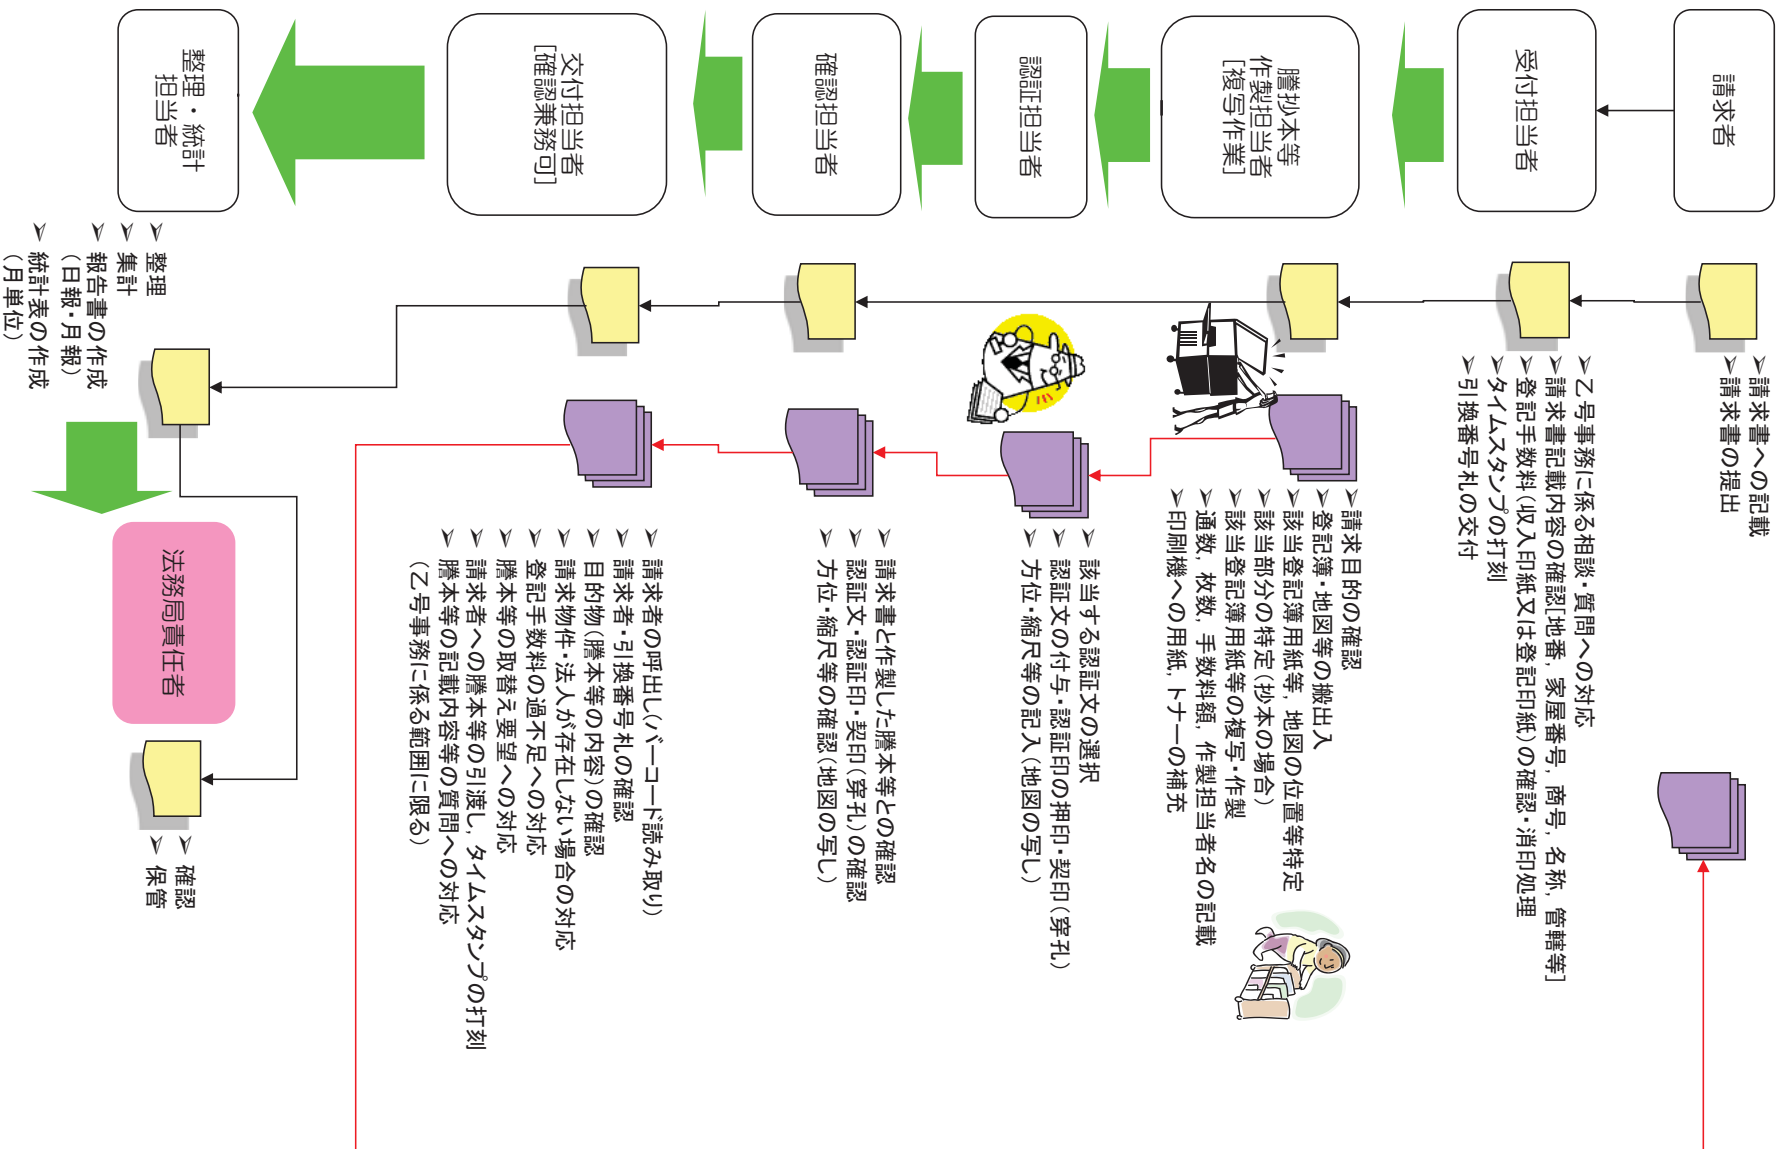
請求者

受付担当者

謄抄本等
作製担当者
[複写作業]

認証担当者

確認担当者

交付担当者
[確認兼務可]

整理・統計
担当者

➢請求書への記載
➢請求書の提出

➢乙号事務に係る相談・質問への対応
➢請求書記載内容の確認[地番，家屋番号，商号，名称，管轄等]
➢登記手数料（収入印紙又は登記印紙）の確認・消印処理
➢タイムスタンプの打刻
➢引換番号札の交付

➢請求目的の確認
➢登記簿・地図等の搬出入
➢該当登記簿用紙等，地図の位置等特定
➢該当部分の特定（抄本の場合）
➢該当登記簿用紙等の複写・作製
➢通数，枚数，手数料額，作製担当者名の記載
➢印刷機への用紙，トナーの補充

➢該当する認証文の選択
➢認証文の付与・認証印の押印・契印（穿孔）
➢方位・縮尺等の記入（地図の写し）

➢請求書と作製した謄本等との確認
➢認証文・認証印・契印（穿孔）の確認
➢方位・縮尺等の確認（地図の写し）

➢請求者の呼出し（バーコード読み取り）
➢請求者・引換番号札の確認
➢目的物（謄本等の内容）の確認
➢請求物件・法人が存在しない場合の対応
➢登記手数料の過不足への対応
➢謄本等の取替え要望への対応
➢請求者への謄本等の引渡し，タイムスタンプの打刻
➢謄本等の記載内容等の質問への対応
（乙号事務に係る範囲に限る）

➢整理
➢集計
➢報告書の作成
（日報・月報）
➢統計表の作成
（月単位）

法務局責任者

➢確認
➢保管